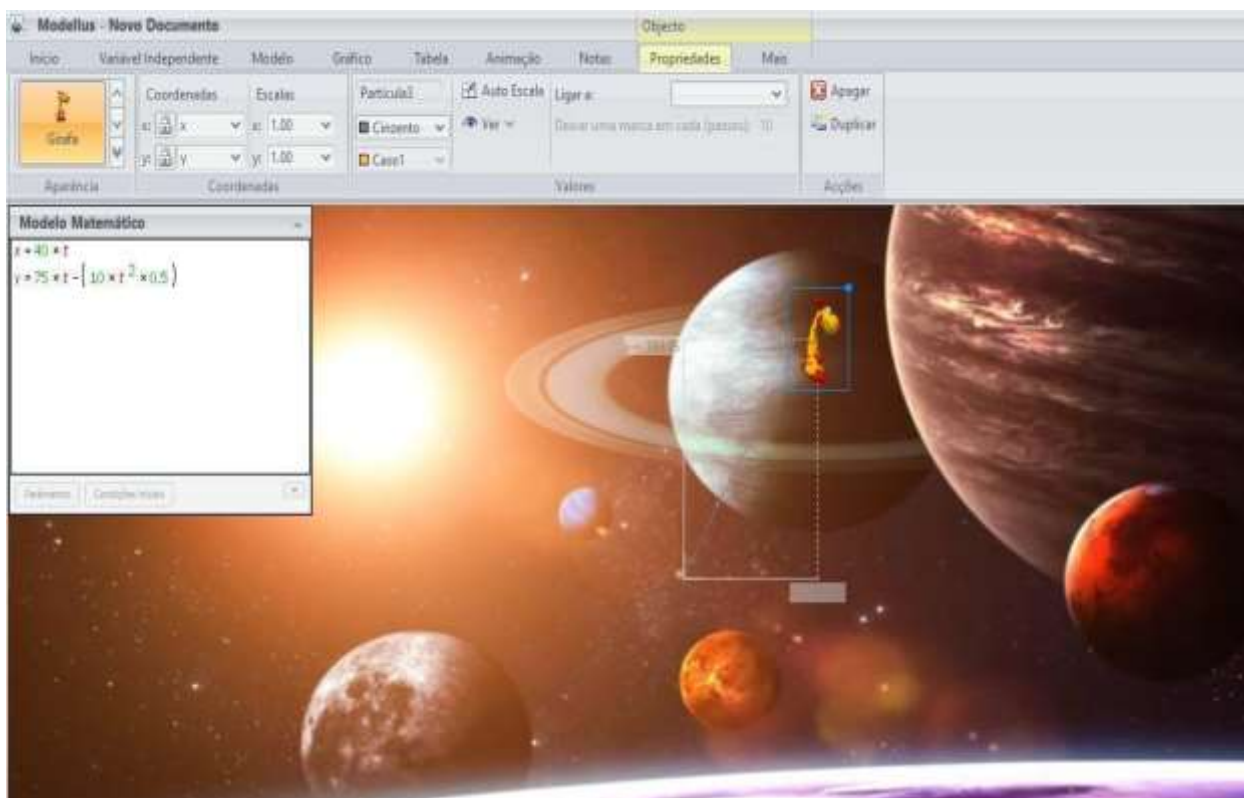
Modellus - Novo Documento

Objecto

Início Variável Independente Modelo Gráfico Tabela Animação Notas Propriedades Mais

Grafo

Coordenadas Escalas

x: x x: 1.00

y: y y: 1.00

Partícula1

Cinzento

Caso1

Auto Escala

Ver

Ligar a:

Deixar uma marca em cada (passos): 10

Apagar

Duplicar

Aparência Coordenadas Valores Acções

Modelo Matemático

$x = 40 \times t$

$y = 75 \times t - \left(10 \times t^2 \times 0.5\right)$

Parâmetros Condições iniciais